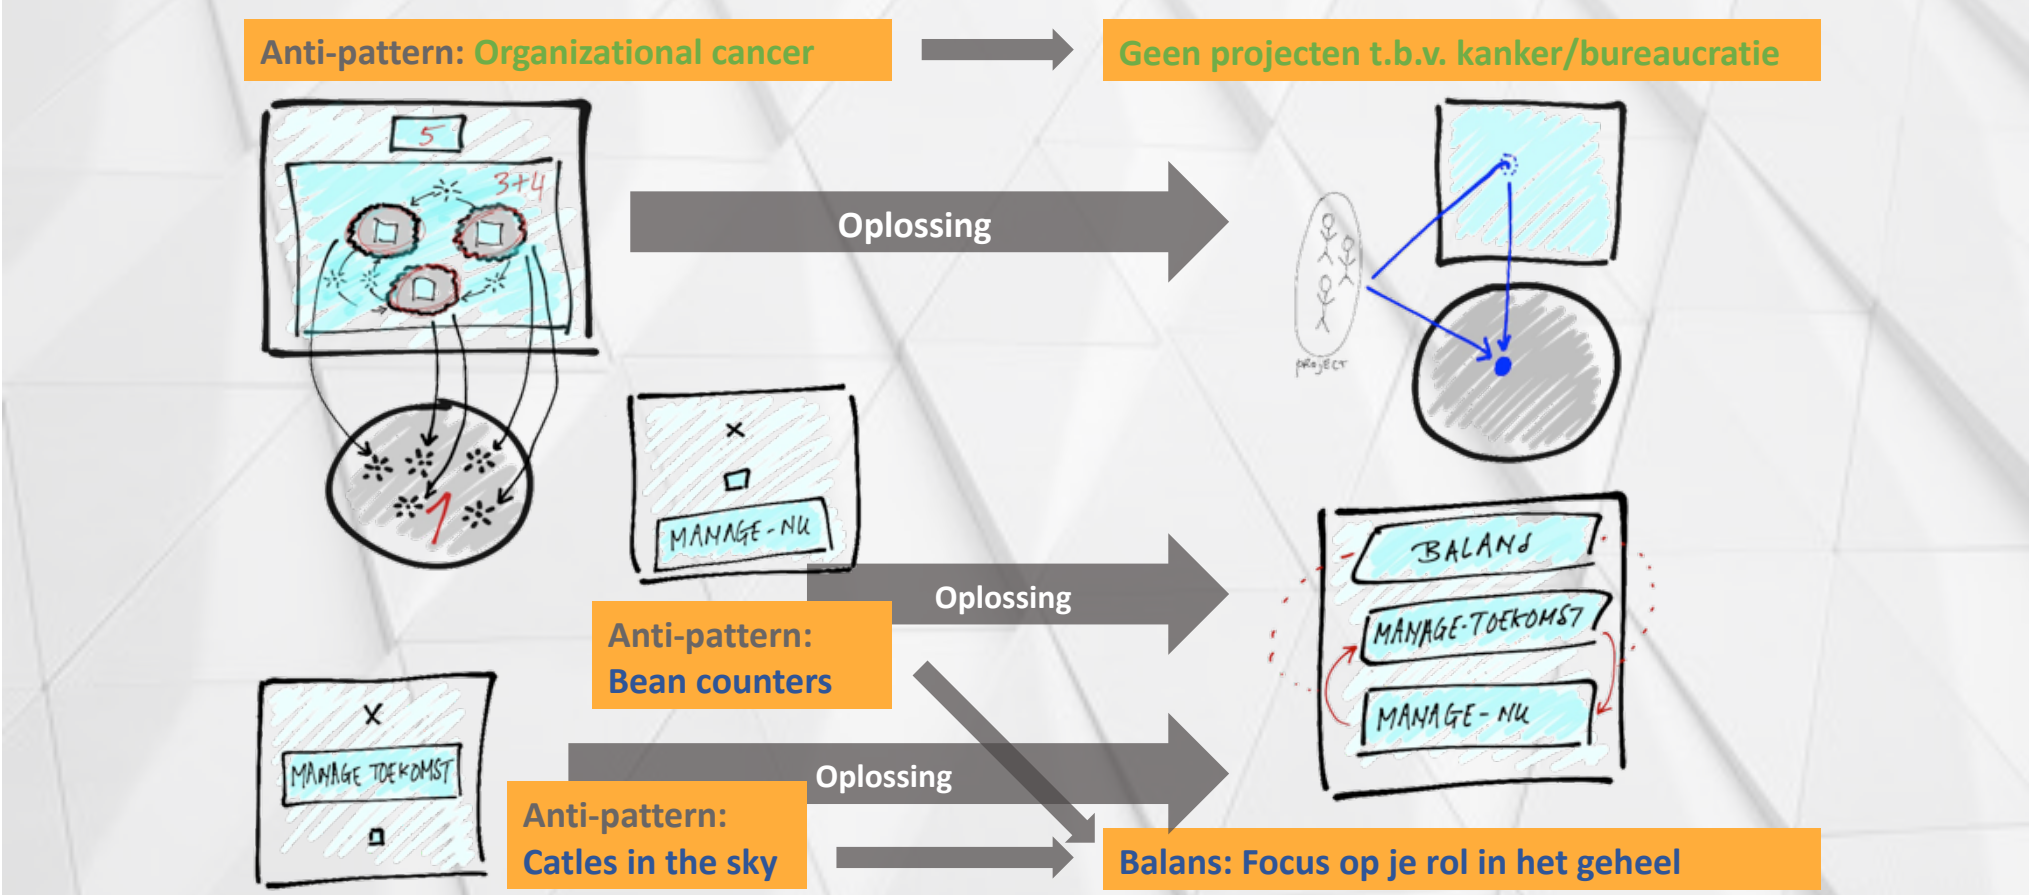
Anti-pattern: Organizational cancer

Geen projecten t.b.v. kanker/bureaucratie

5

3+4

1

Oplossing

PROJECT

X

MANAGE-NU

Oplossing

Anti-pattern:
Bean counters

BALANS

MANAGE-TOEKOMST

MANAGE-NU

X

MANAGE TOEKOMST

Oplossing

Anti-pattern:
Catles in the sky

Balans: Focus op je rol in het geheel